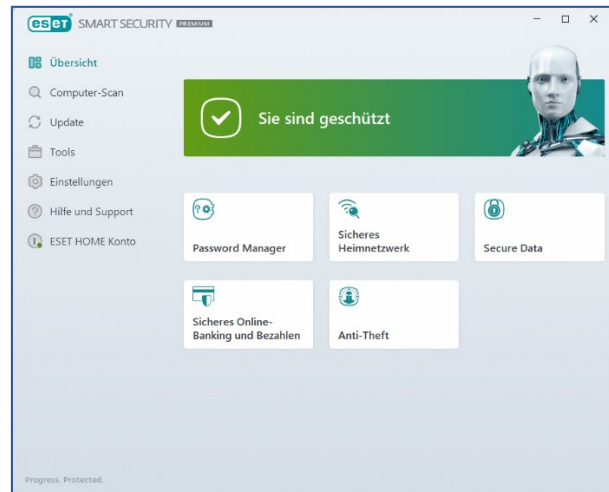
eset SMART SECURITY PREMIUM

Übersicht
Computer-Scan
Update
Tools
Einstellungen
Hilfe und Support
ESET HOME Konto

Sie sind geschützt

Password Manager
Sicheres Heimnetzwerk
Secure Data
Sicheres Online-Banking und Bezahlen
Anti-Theft

Progress. Protected.